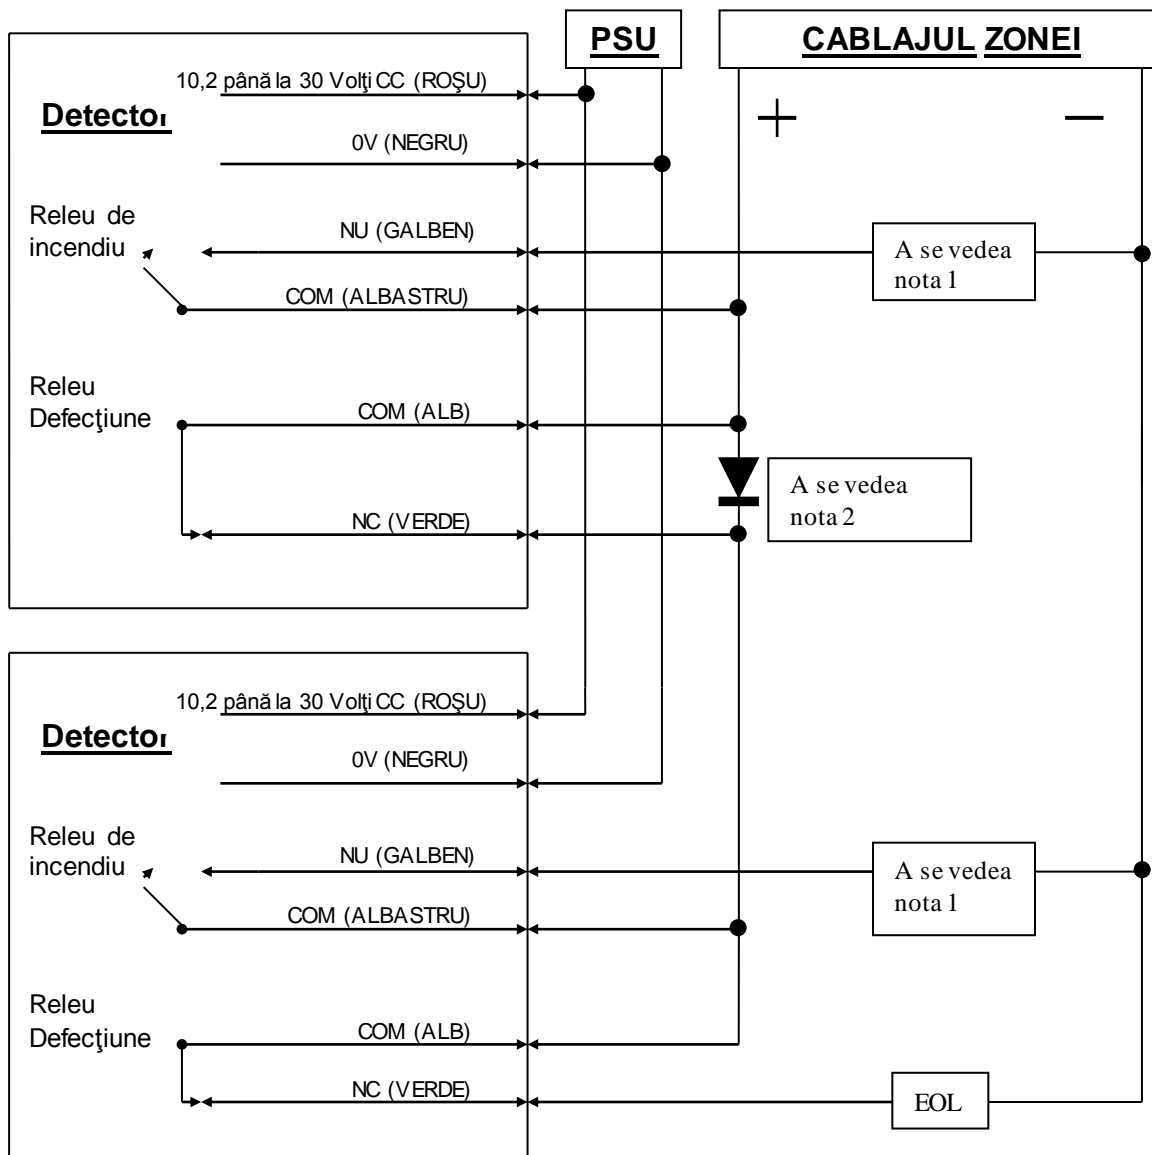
PSU

CABLAJUL ZONEI

Detector

10,2 până la 30 Volţi CC (ROŞU)

0V (NEGRU)

Releu de incendiu

NU (GALBEN)

COM (ALBASTRU)

Releu Defecţiune

COM (ALB)

NC (VERDE)

+

−

A se vedea nota 1

A se vedea nota 2

Detector

10,2 până la 30 Volţi CC (ROŞU)

0V (NEGRU)

Releu de incendiu

NU (GALBEN)

COM (ALBASTRU)

Releu Defecţiune

COM (ALB)

NC (VERDE)

A se vedea nota 1

EOL